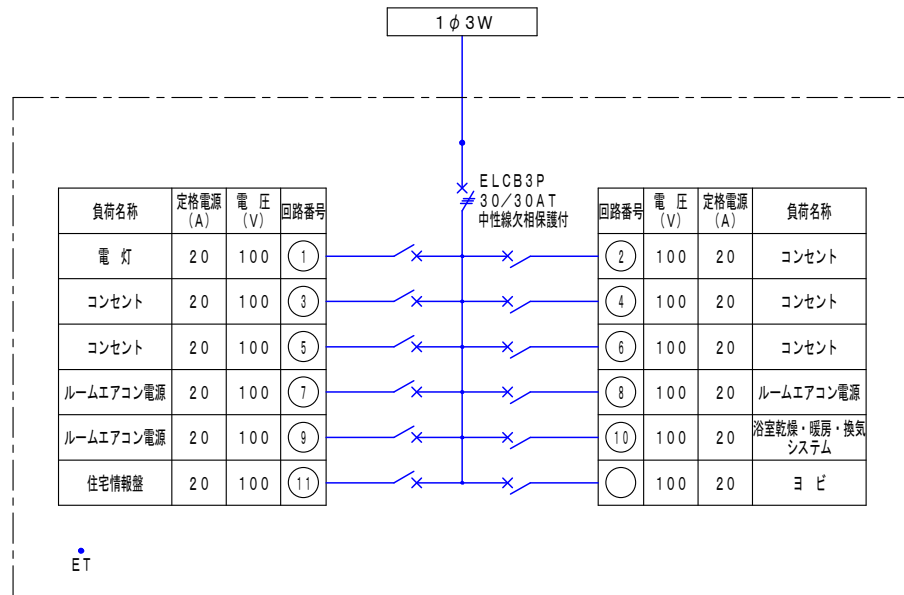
1φ3W

ELCB3P
30／30AT
中性線欠相保護付

| 負荷名称 | 定格電源 (A) | 電 圧 (V) | 回路番号 |
|---|---|---|---|
| 電 灯 | 20 | 100 | 1 |
| コンセント | 20 | 100 | 3 |
| コンセント | 20 | 100 | 5 |
| ルームエアコン電源 | 20 | 100 | 7 |
| ルームエアコン電源 | 20 | 100 | 9 |
| 住宅情報盤 | 20 | 100 | 11 |

| 回路番号 | 電 圧 (V) | 定格電源 (A) | 負荷名称 |
|---|---|---|---|
| 2 | 100 | 20 | コンセント |
| 4 | 100 | 20 | コンセント |
| 6 | 100 | 20 | コンセント |
| 8 | 100 | 20 | ルームエアコン電源 |
| 10 | 100 | 20 | 浴室乾燥・暖房・換気システム |
|  | 100 | 20 | ヨ ビ |

ET